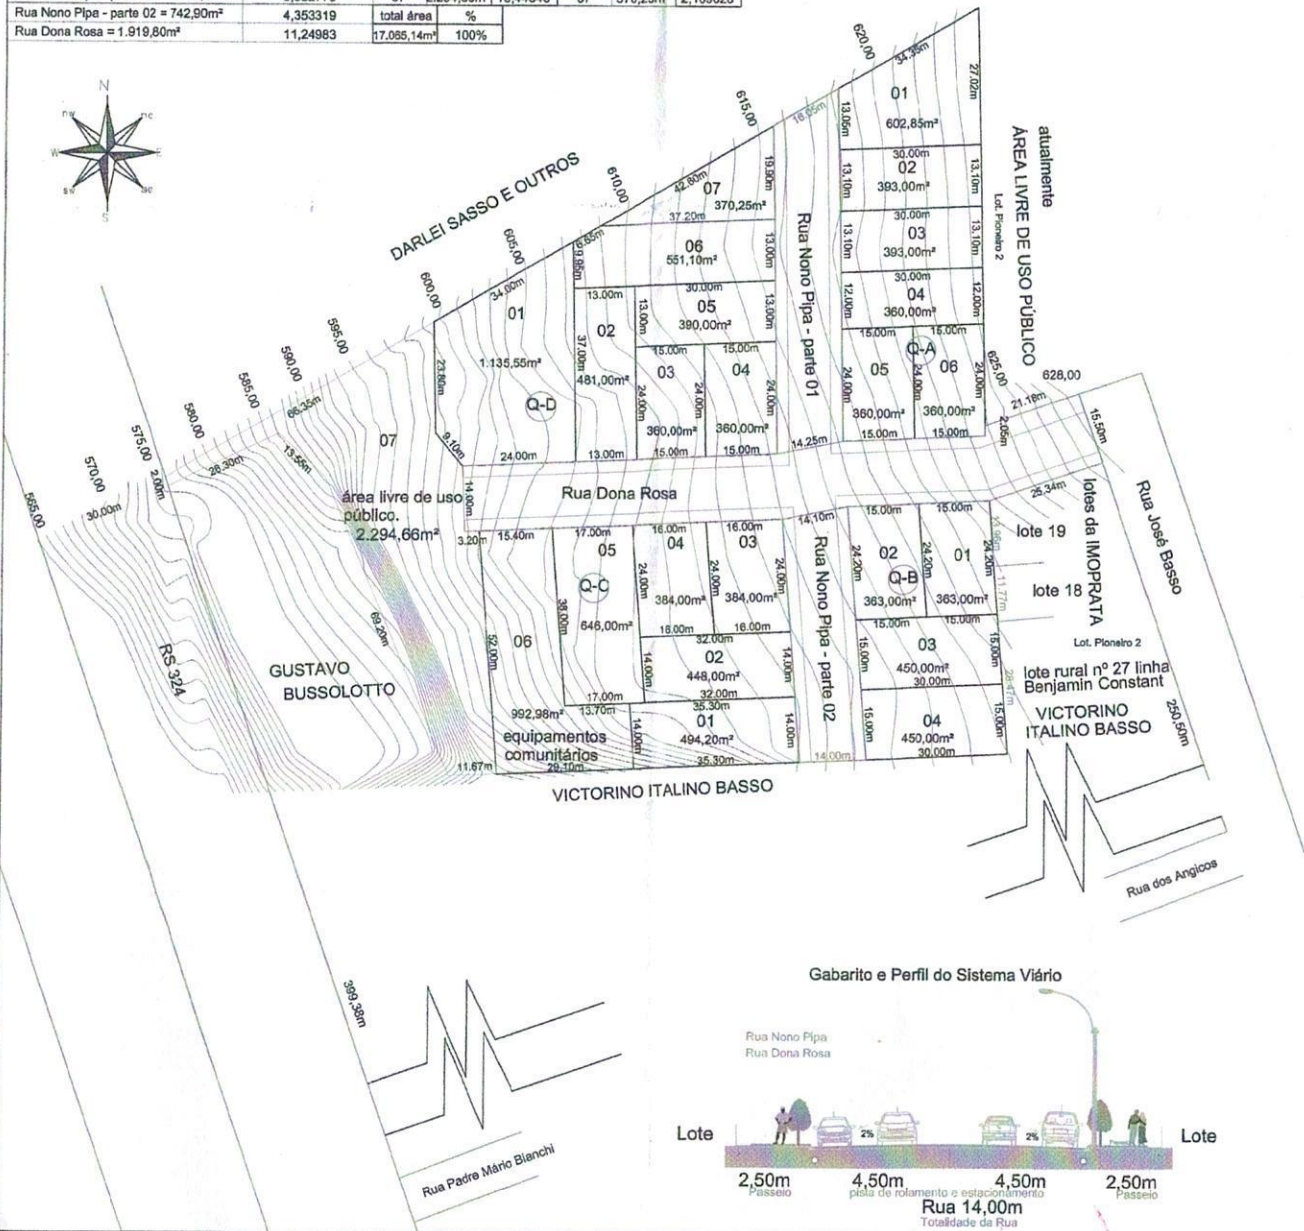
| Rua Nono Pipa - parte 02 = 742,90m² | 4,353319 | total área | % |
|---|---|---|---|
| Rua Dona Rosa = 1.919,80m² | 11,24983 | 17.065,14m² | 100% |

N
ne
nw
W
E
sw
se
S

DARLEI SASSO E OUTROS

620,00
615,00
610,00
605,00
600,00
595,00
590,00
585,00
580,00
575,00
570,00
565,00
625,00
628,00

01
602,85m²
34.35m
27.02m
13.06m
16.05m

02
393,00m²
30.00m
13.10m

03
393,00m²
30.00m
13.10m

04
360,00m²
30.00m
12.00m

05
360,00m²
15.00m
24.00m

06
360,00m²
15.00m
24.00m

Q-A

atualmente
ÁREA LIVRE DE USO PÚBLICO
Lot. Pioneiro 2

07
370,25m²
42.80m
37.20m
19.90m

06
551,10m²
6.85m
9.95m
13.00m

05
390,00m²
30.00m

Rua Nono Pipa - parte 01

01
1.135,55m²
34.00m
23.80m
9.10m
24.00m

02
481,00m²
13.00m
37.00m

03
360,00m²
15.00m
24.00m

04
360,00m²
15.00m
24.00m

Q-D

14.25m
21.16m
2.05m
15.50m

07
66.35m
13.55m
26.30m
2.00m
30.00m

área livre de uso público.
2.294,66m²

Rua Dona Rosa

14.00m
3.20m
15.40m

05
17.00m
38.00m
646,00m²
Q-C

04
16.00m
24.00m
384,00m²

03
16.00m
24.00m
384,00m²

14.10m

Rua Nono Pipa - parte 02

02
15.00m
24.20m
363,00m²

01
15.00m
24.20m
363,00m²

Q-B

03
15.00m
450,00m²
30.00m

04
15.00m
450,00m²
30.00m

11.77m
28.47m
25.34m

lote 19
lote 18
lotes da IMOPRATA
Rua José Basso
Lot. Pioneiro 2
lote rural nº 27 linha Benjamin Constant
VICTORINO ITALINO BASSO
250,50m

06
52.00m
992,98m²
17.00m
13.70m

02
32.00m
14.00m
448,00m²
32.00m

01
35.30m
494,20m²
35.30m
14.00m

equipamentos comunitários
29.10m
11.67m
14.00m

69.20m

RS 324

GUSTAVO BUSSOLOTTO

VICTORINO ITALINO BASSO

Rua dos Angicos

399,38m

Rua Padre Mário Bianchi

Gabarito e Perfil do Sistema Viário

Rua Nono Pipa
Rua Dona Rosa

Lote
2%
2%
Lote

2,50m
Passeio
4,50m
pista de rolamento e estacionamento
4,50m
2,50m
Passeio
Rua 14,00m
Totalidade da Rua